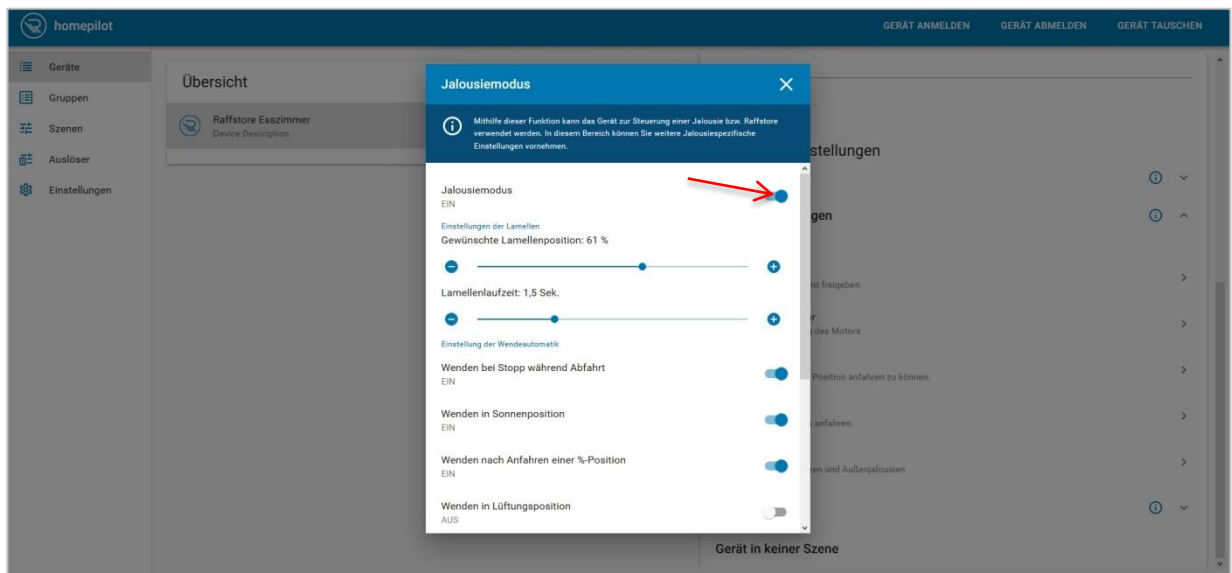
homepilot

GERÄT ANMELDEN GERÄT ABMELDEN GERÄT TAUSCHEN

Geräte
Gruppen
Szenen
Auslöser
Einstellungen

Übersicht

Raffstore Esszimmer
Device Description

Jalousiemodus

Mithilfe dieser Funktion kann das Gerät zur Steuerung einer Jalousie bzw. Raffstore verwendet werden. In diesem Bereich können Sie weitere Jalousiespezifische Einstellungen vornehmen.

Jalousiemodus
EIN

Einstellungen der Lamellen
Gewünschte Lamellenposition: 61 %

Lamellenlaufzeit: 1,5 Sek.

Einstellung der Wendeautomatik
Wenden bei Stopp während Abfahrt
EIN

Wenden in Sonnenposition
EIN

Wenden nach Anfahren einer %-Position
EIN

Wenden in Lüftungsposition
AUS

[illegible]stellungen
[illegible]gen
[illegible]nt freigeben
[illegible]r
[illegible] des Motors
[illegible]Position anfahren zu können.
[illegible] anfahren.
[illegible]en und Außenjalousien

Gerät in keiner Szene